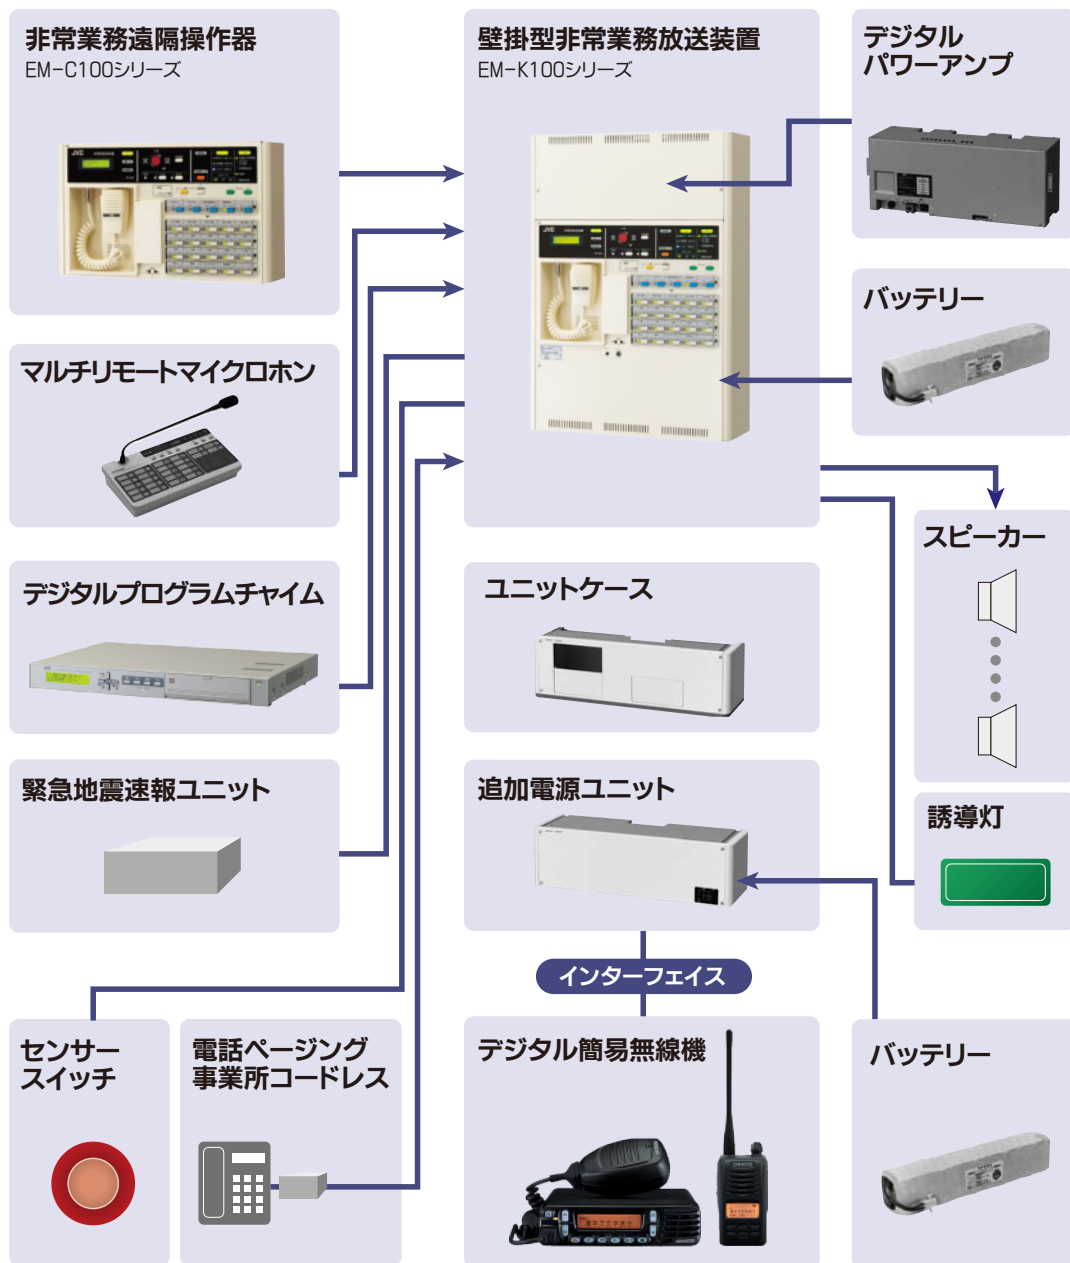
非常業務遠隔操作器
EM-C100シリーズ

壁掛型非常業務放送装置
EM-K100シリーズ

デジタル
パワーアンプ

バッテリー

マルチリモートマイクロホン

デジタルプログラムチャイム

スピーカー

ユニットケース

緊急地震速報ユニット

追加電源ユニット

誘導灯

インターフェイス

センサー
スイッチ

電話ページング
事業所コードレス

デジタル簡易無線機

バッテリー